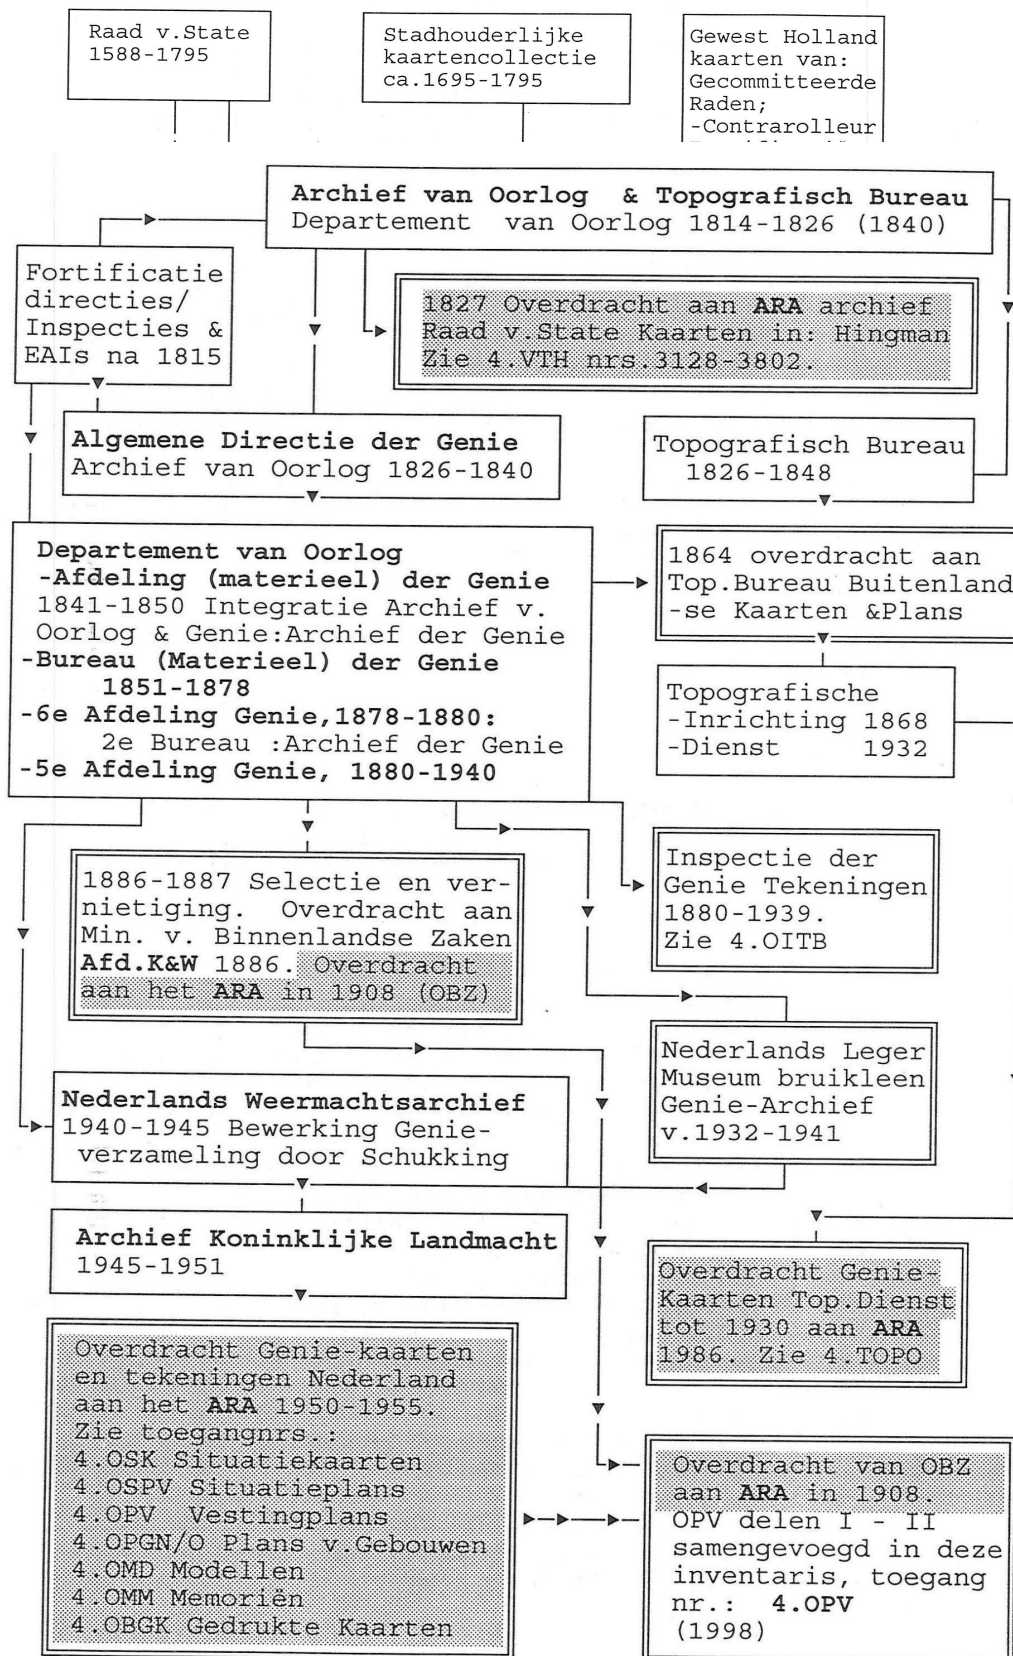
Raad v.State
1588-1795

Stadhouderlijke kaartencollectie ca.1695-1795

Gewest Holland kaarten van:
Gecommitteerde Raden;
-Contrarolleur
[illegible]

Archief van Oorlog & Topografisch Bureau
Departement van Oorlog 1814-1826 (1840)

Fortificatie directies/ Inspecties & EAIs na 1815

1827 Overdracht aan ARA archief Raad v.State Kaarten in: Hingman Zie 4.VTH nrs.3128-3802.

Algemene Directie der Genie
Archief van Oorlog 1826-1840

Topografisch Bureau
1826-1848

Departement van Oorlog
-Afdeling (materieel) der Genie
1841-1850 Integratie Archief v. Oorlog & Genie:Archief der Genie
-Bureau (Materieel) der Genie
1851-1878
-6e Afdeling Genie,1878-1880:
2e Bureau :Archief der Genie
-5e Afdeling Genie, 1880-1940

1864 overdracht aan Top.Bureau Buitenlandse Kaarten &Plans

Topografische
-Inrichting 1868
-Dienst 1932

1886-1887 Selectie en vernietiging. Overdracht aan Min. v. Binnenlandse Zaken Afd.K&W 1886. Overdracht aan het ARA in 1908 (OBZ)

Inspectie der Genie Tekeningen 1880-1939.
Zie 4.OITB

Nederlands Leger Museum bruikleen Genie-Archief v.1932-1941

Nederlands Weermachtsarchief
1940-1945 Bewerking Genieverzameling door Schukking

Archief Koninklijke Landmacht
1945-1951

Overdracht Genie-Kaarten Top.Dienst tot 1930 aan ARA 1986. Zie 4.TOPO

Overdracht Genie-kaarten en tekeningen Nederland aan het ARA 1950-1955.
Zie toegangnrs.:
4.OSK Situatiekaarten
4.OSPV Situatieplans
4.OPV Vestingplans
4.OPGN/O Plans v.Gebouwen
4.OMD Modellen
4.OMM Memoriën
4.OBGK Gedrukte Kaarten

Overdracht van OBZ aan ARA in 1908.
OPV delen I - II samengevoegd in deze inventaris, toegang nr.: 4.OPV
(1998)